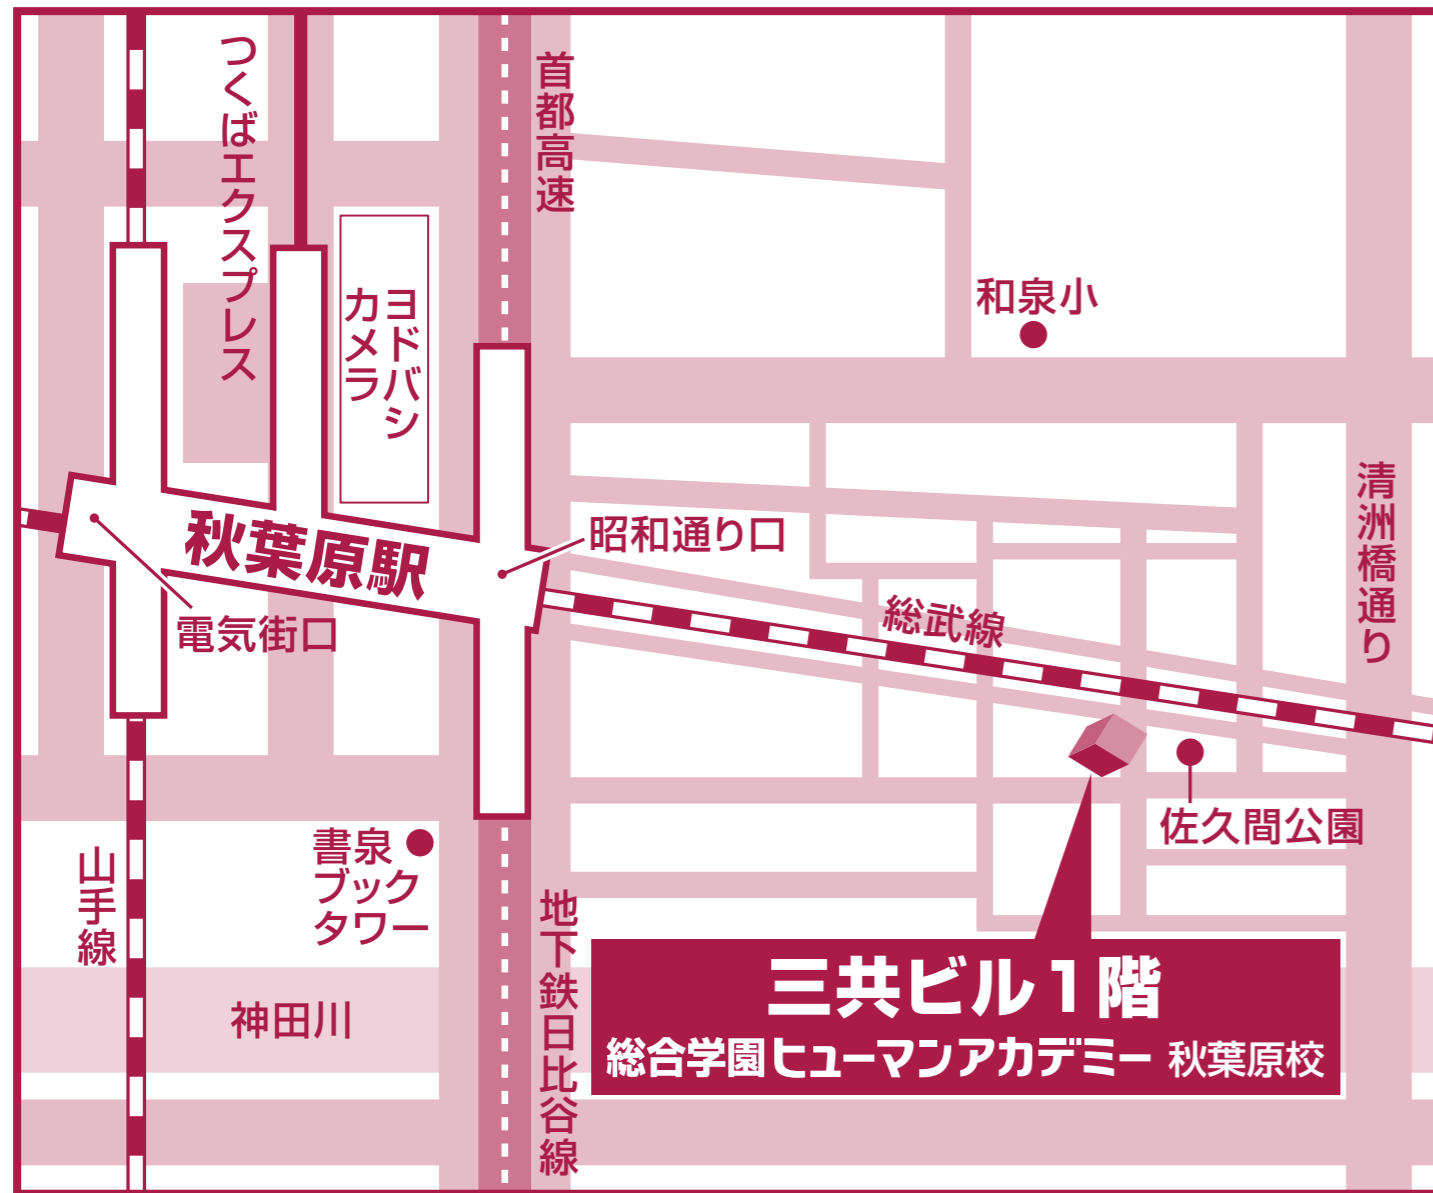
つくばエクスプレス

首都高速

ヨドバシカメラ

和泉小

清洲橋通り

秋葉原駅

昭和通り口

電気街口

総武線

佐久間公園

書泉ブックタワー

山手線

地下鉄日比谷線

神田川

三共ビル1階
総合学園ヒューマンアカデミー 秋葉原校